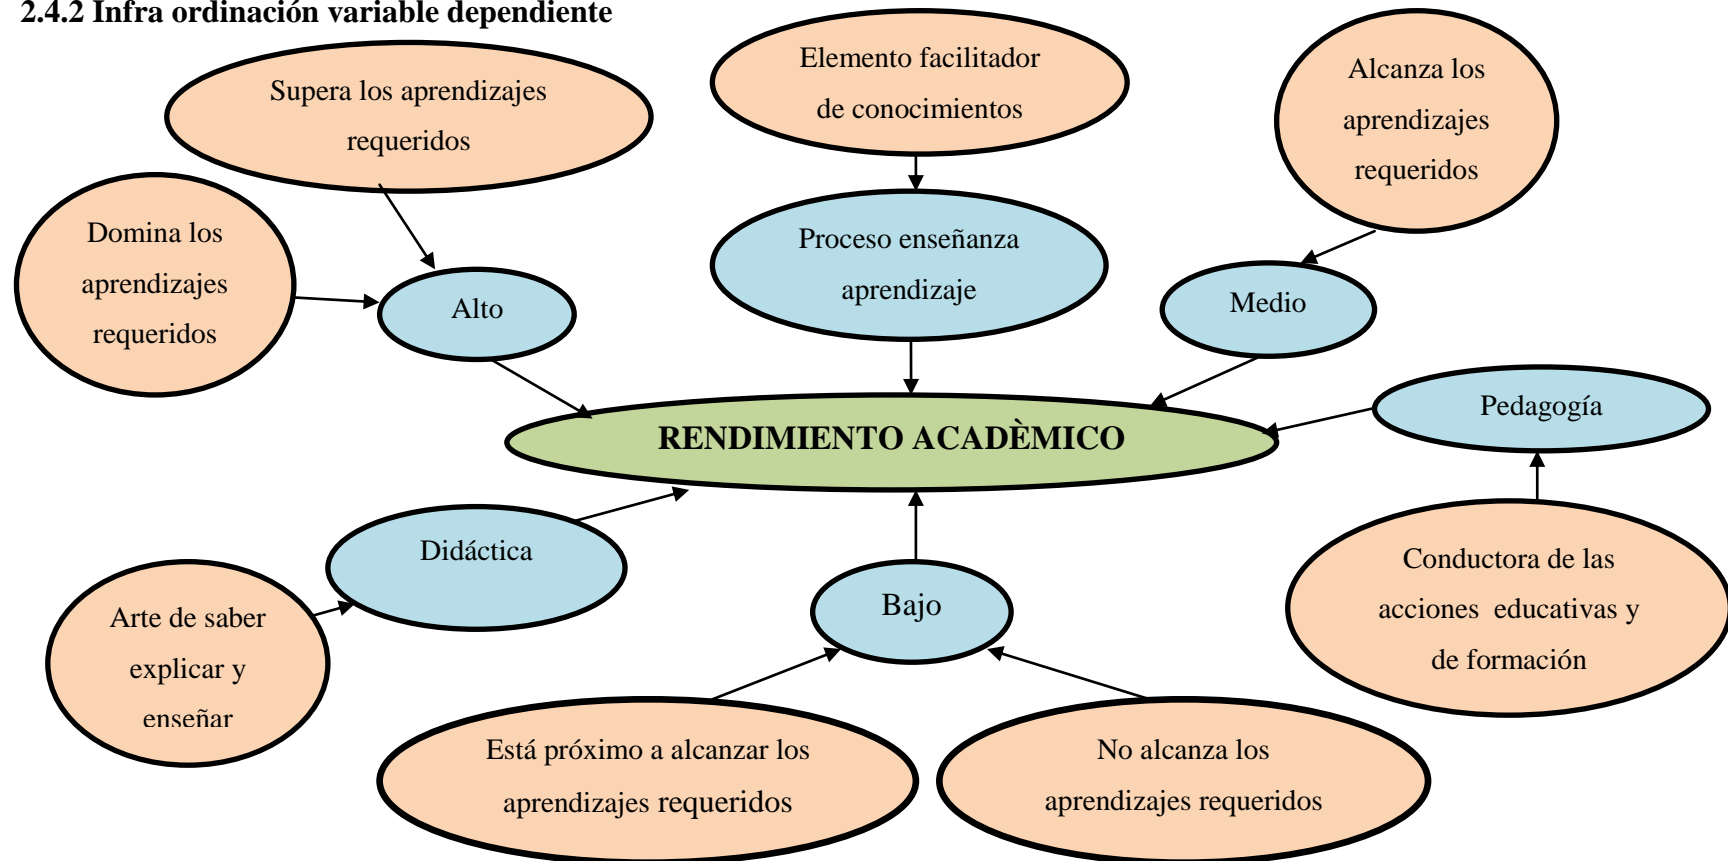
2.4.2 Infra ordinación variable dependiente

Supera los aprendizajes requeridos

Elemento facilitador de conocimientos

Alcanza los aprendizajes requeridos

Domina los aprendizajes requeridos

Alto

Proceso enseñanza aprendizaje

Medio

Pedagogía

RENDIMIENTO ACADÈMICO

Didáctica

Arte de saber explicar y enseñar

Bajo

Conductora de las acciones educativas y de formación

Está próximo a alcanzar los aprendizajes requeridos

No alcanza los aprendizajes requeridos